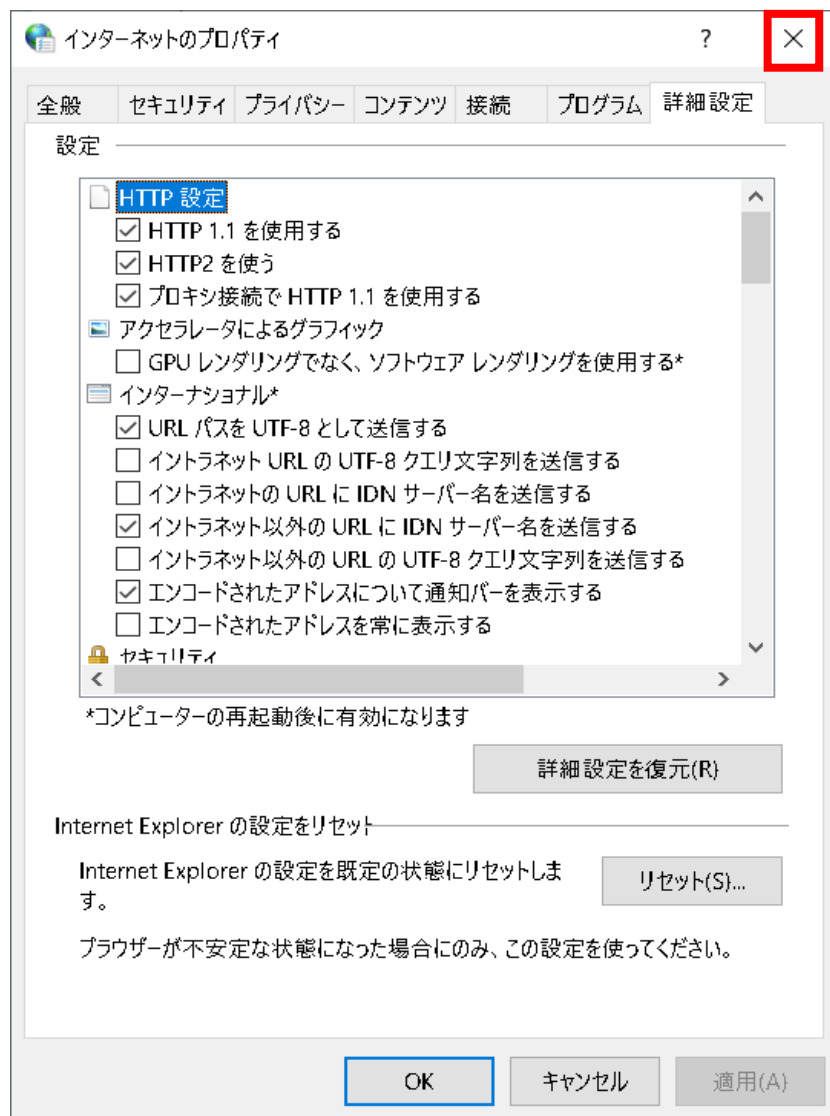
インターネットのプロパティ

?

×

全般 | セキュリティ | プライバシー | コンテンツ | 接続 | プログラム | 詳細設定

設定

HTTP 設定
HTTP 1.1 を使用する
HTTP2 を使う
プロキシ接続で HTTP 1.1 を使用する
アクセラレータによるグラフィック
GPU レンダリングでなく、ソフトウェア レンダリングを使用する*
インターナショナル*
URL パスを UTF-8 として送信する
イントラネット URL の UTF-8 クエリ文字列を送信する
イントラネットの URL に IDN サーバー名を送信する
イントラネット以外の URL に IDN サーバー名を送信する
イントラネット以外の URL の UTF-8 クエリ文字列を送信する
エンコードされたアドレスについて通知バーを表示する
エンコードされたアドレスを常に表示する
セキュリティ

*コンピューターの再起動後に有効になります

詳細設定を復元(R)

Internet Explorer の設定をリセット

Internet Explorer の設定を既定の状態にリセットします。

リセット(S)...

ブラウザーが不安定な状態になった場合にのみ、この設定を使ってください。

OK

キャンセル

適用(A)